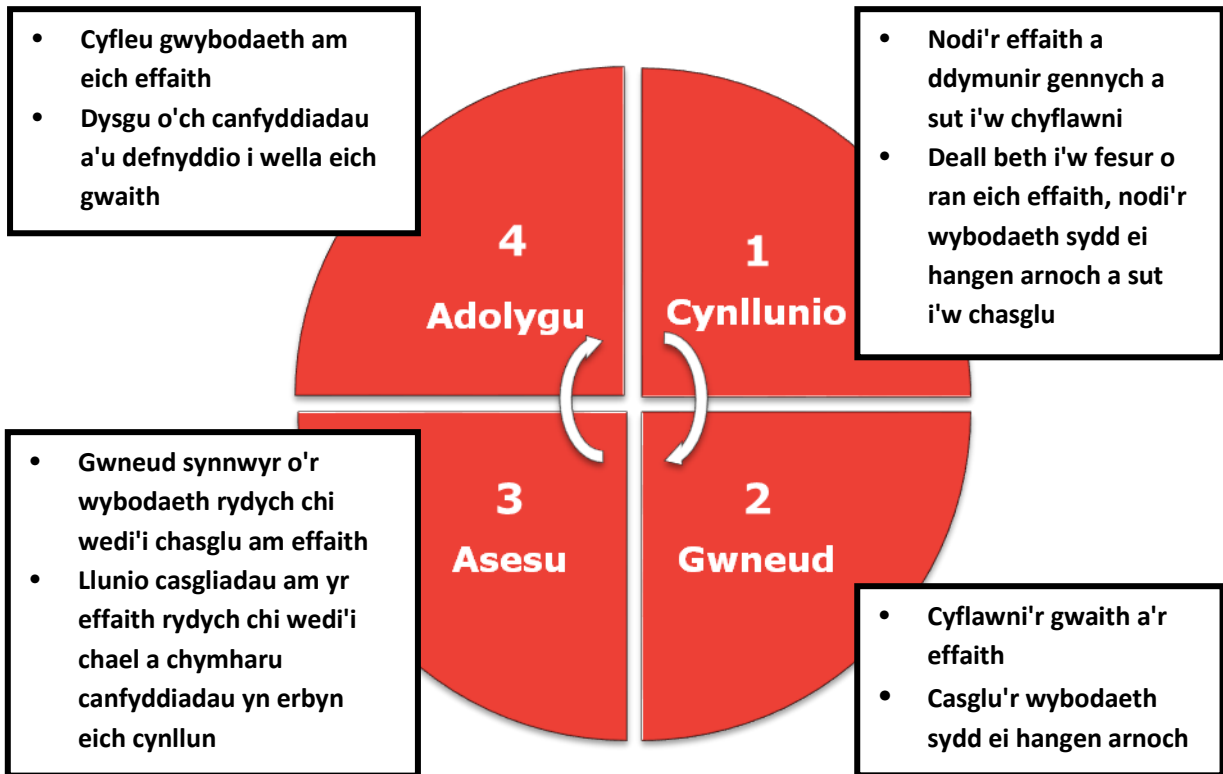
- Cyfleu gwybodaeth am eich effaith
- Dysgu o'ch canfyddiadau a'u defnyddio i wella eich gwaith

- Nodi'r effaith a ddymunir gennych a sut i'w chyflawni
- Deall beth i'w fesur o ran eich effaith, nodi'r wybodaeth sydd ei hangen arnoch a sut i'w chasglu

4
Adolygu

1
Cynllunio

3
Asesu

2
Gwneud

- Gwneud synnwyr o'r wybodaeth rydych chi wedi'i chasglu am effaith
- Llunio casgliadau am yr effaith rydych chi wedi'i chael a chymharu canfyddiadau yn erbyn eich cynllun

- Cyflawni'r gwaith a'r effaith
- Casglu'r wybodaeth sydd ei hangen arnoch